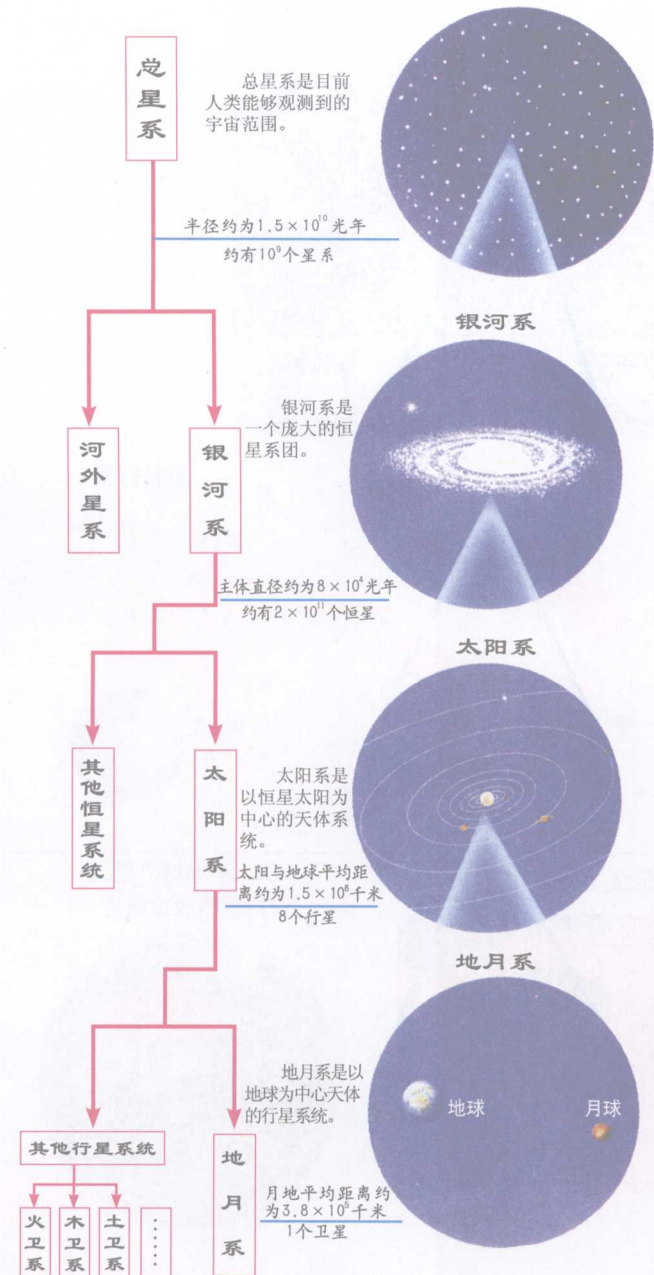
总星系

总星系是目前人类能够观测到的宇宙范围。

半径约为$1.5\times10^{10}$光年
约有$10^{9}$个星系

银河系

河外星系

银河系

银河系是一个庞大的恒星系团。

主体直径约为$8\times10^{4}$光年
约有$2\times10^{11}$个恒星

太阳系

其他恒星系统

太阳系

太阳系是以恒星太阳为中心的天体系统。

太阳与地球平均距离约为$1.5\times10^{8}$千米
8个行星

地月系

地月系是以地球为中心天体的行星系统。

地球

月球

其他行星系统

地月系

月地平均距离约为$3.8\times10^{5}$千米
1个卫星

火卫系

木卫系

土卫系

……